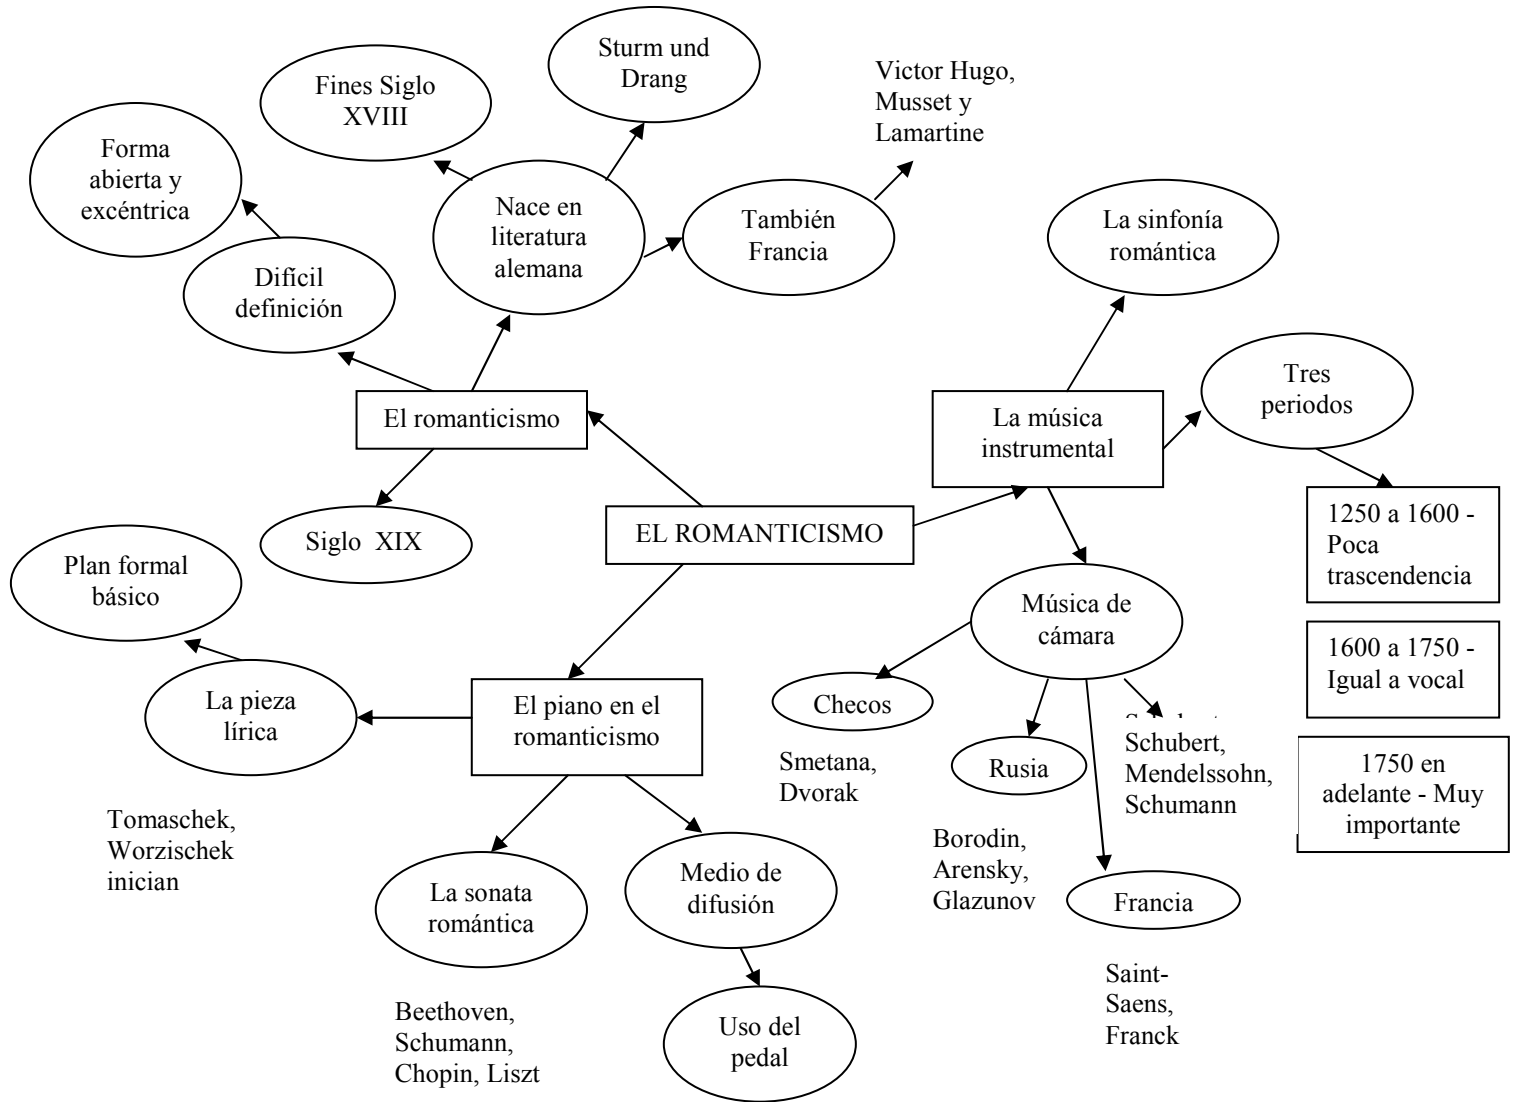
EL ROMANTICISMO

El romanticismo

Difícil definición

Forma abierta y excéntrica

Nace en literatura alemana

Fines Siglo XVIII

Sturm und Drang

También Francia

Victor Hugo, Musset y Lamartine

Siglo XIX

La música instrumental

La sinfonía romántica

Tres periodos

1250 a 1600 - Poca trascendencia

1600 a 1750 - Igual a vocal

1750 en adelante - Muy importante

Música de cámara

Checos

Smetana, Dvorak

Rusia

Borodin, Arensky, Glazunov

Francia

Saint-Saens, Franck

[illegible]

Schubert, Mendelssohn, Schumann

El piano en el romanticismo

La pieza lírica

Plan formal básico

Tomaschek, Worzischek inician

La sonata romántica

Beethoven, Schumann, Chopin, Liszt

Medio de difusión

Uso del pedal